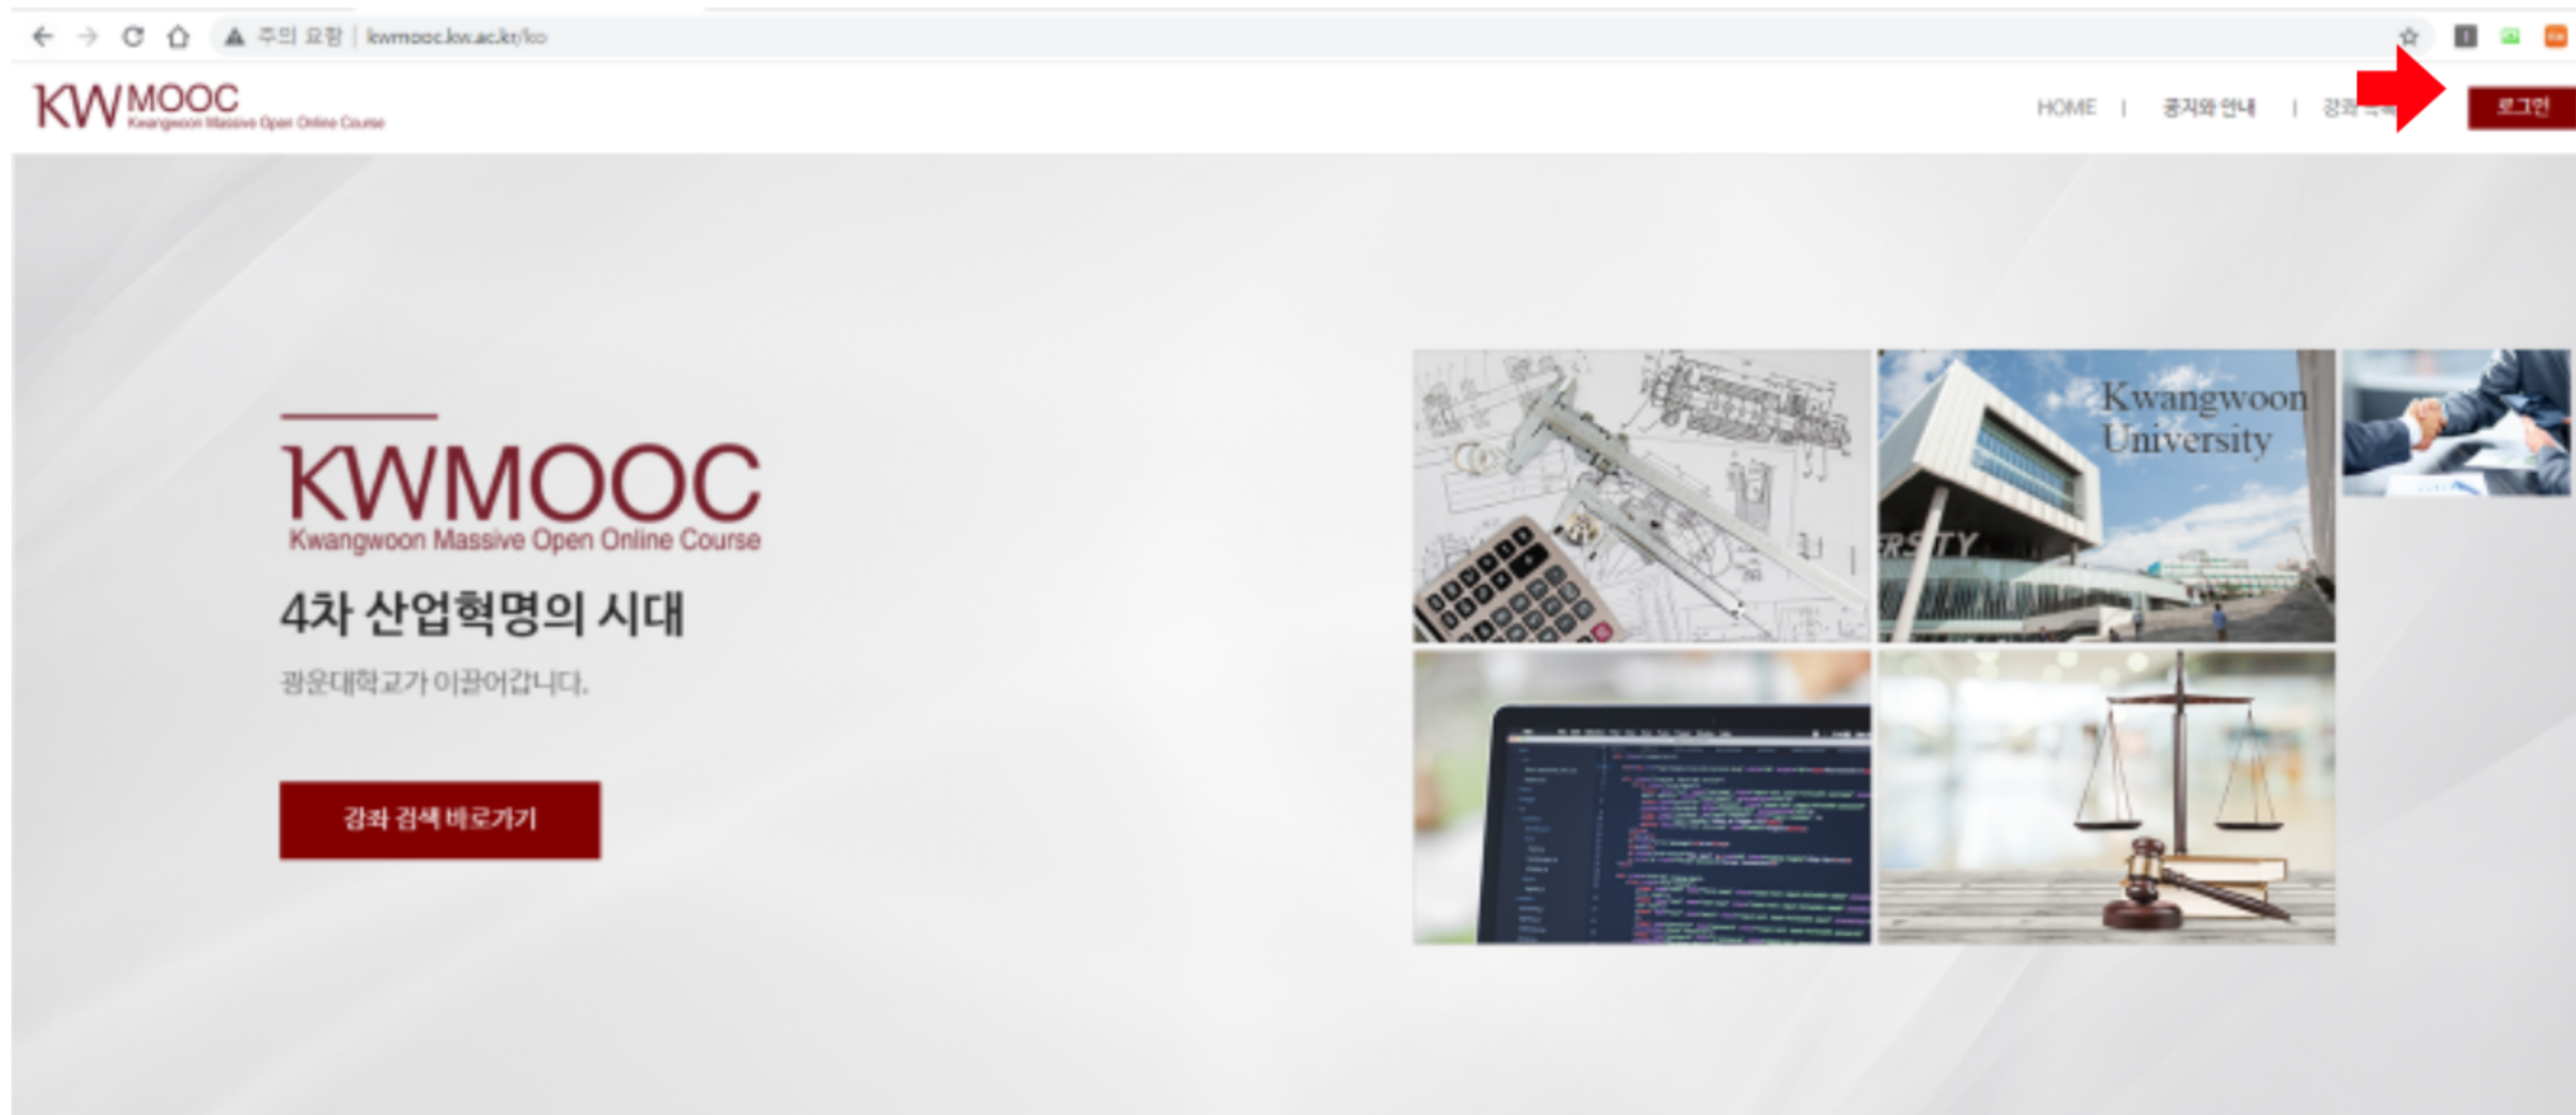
주의 요함 | kwmooc.kw.ac.kr/ko

KW MOOC
Kwangwoon Massive Open Online Course

HOME | 공지와 안내 | 강좌 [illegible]

로그인

KWMOOC
Kwangwoon Massive Open Online Course

4차 산업혁명의 시대

광운대학교가 이끌어갑니다.

강좌 검색 바로가기

Kwangwoon University

RSITY